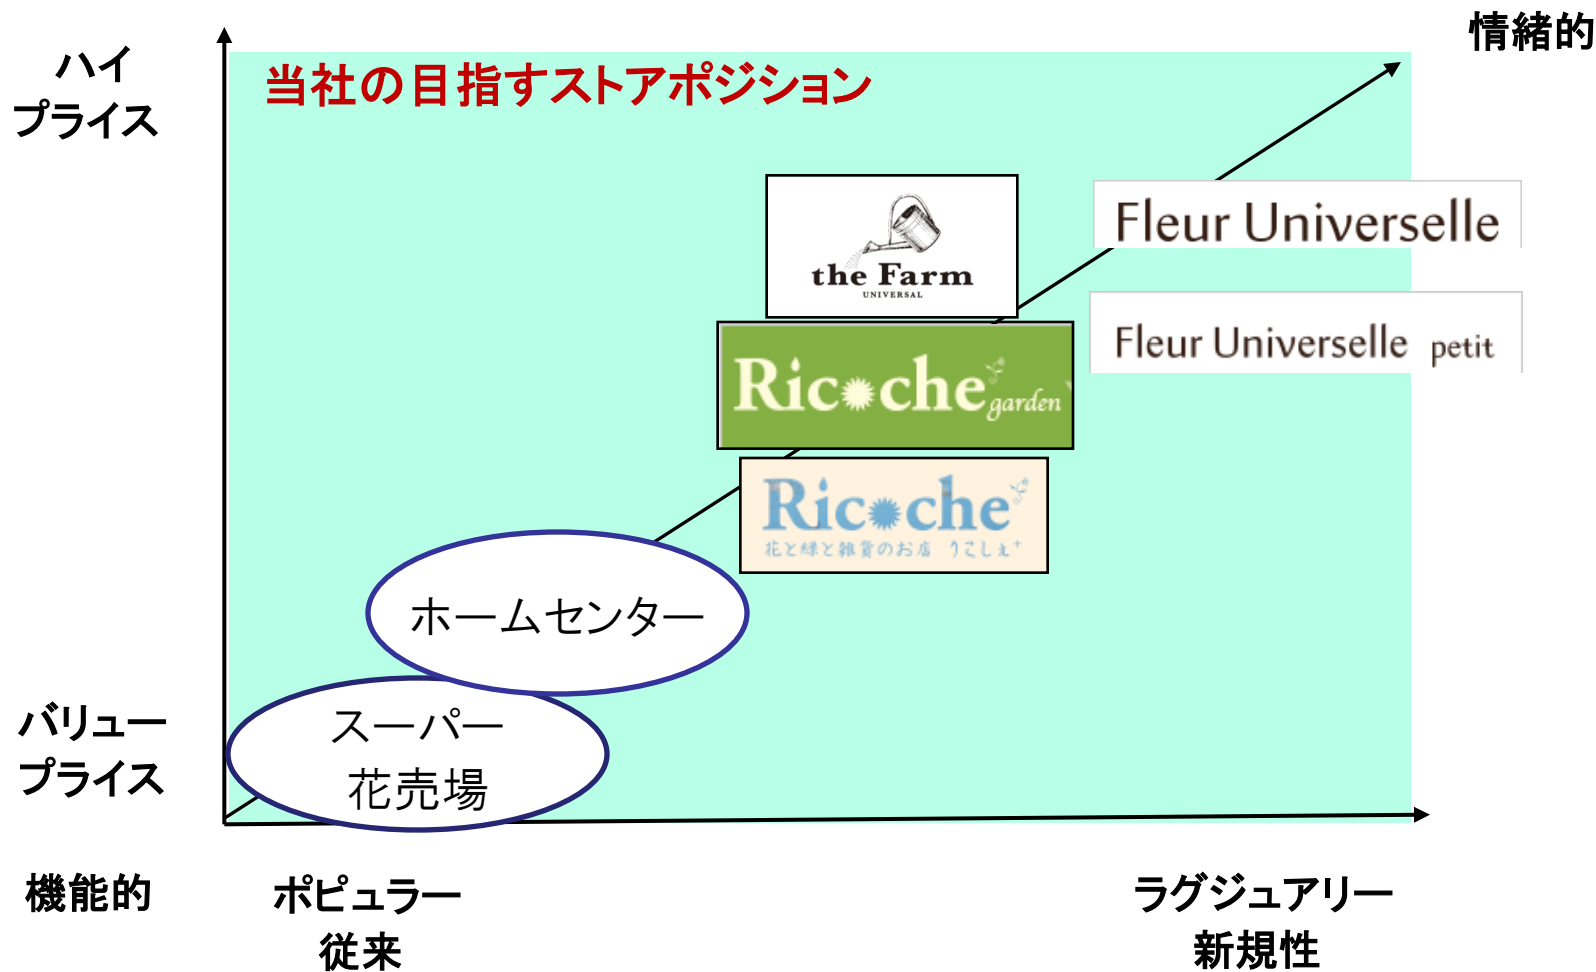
ハイ
プライス

情緒的

当社の目指すストアポジション

the Farm
UNIVERSAL

Fleur Universelle

Fleur Universelle petit

Ricoche garden

Ricoche
花と緑と雑貨のお店 りこしぇ

ホームセンター

バリュー
プライス

スーパー
花売場

機能的

ポピュラー
従来

ラグジュアリー
新規性